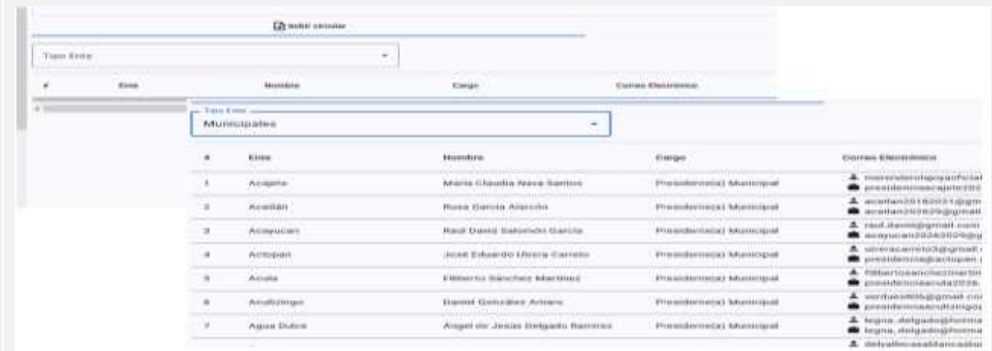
Subir circular

Tipo Ente

| # | Ente | Nombre | Cargo | Correo Electrónico |
|---|---|---|---|---|

Tipo Ente
Municipales

| # | Ente | Nombre | Cargo | Correo Electrónico |
|---|---|---|---|---|
| 1 | Acajete | María Claudia Nava Santos | Presidente(a) Municipal | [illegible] presidenciaacajete202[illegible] |
| 2 | Acatlán | Rosa García Alarcón | Presidente(a) Municipal | acatlan2018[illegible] acatlan2024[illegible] |
| 3 | Acayucan | Raúl David Salomón García | Presidente(a) Municipal | raul.david@gmail.com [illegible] |
| 4 | Actopan | José Eduardo Ulrera Carreto | Presidente(a) Municipal | ulreracarreto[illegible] presidencia@actopan.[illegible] |
| 5 | Acula | Filiberto Sánchez Martínez | Presidente(a) Municipal | filibertosanchezmartin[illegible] presidenciaacula2026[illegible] |
| 6 | Acultzingo | Daniel González Arines | Presidente(a) Municipal | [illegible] presidenciaacultzingo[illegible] |
| 7 | Agua Dulce | Ángel de Jesús Delgado Ramírez | Presidente(a) Municipal | legna.delgado@hotma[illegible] legna.delgado@hotma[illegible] |